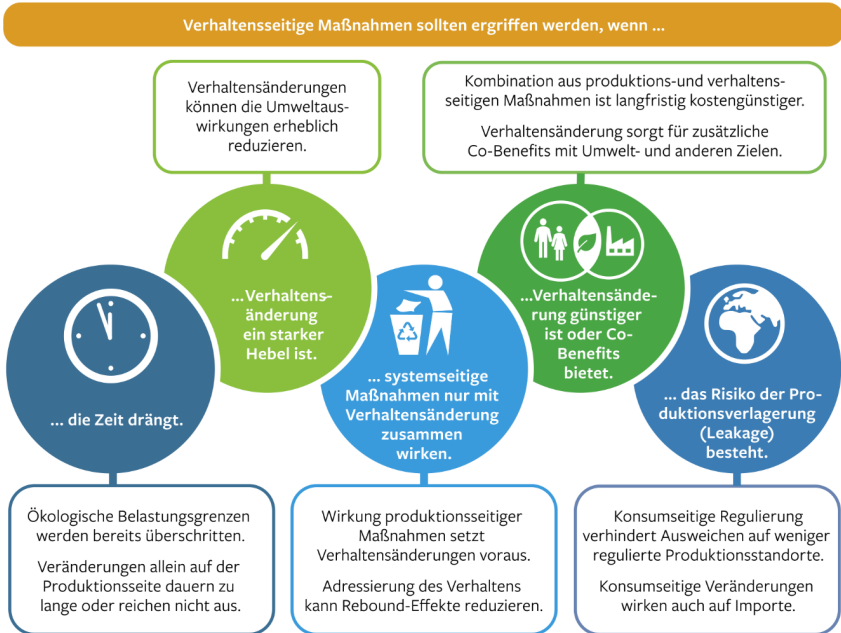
Verhaltensseitige Maßnahmen sollten ergriffen werden, wenn ...

Verhaltensänderungen können die Umweltauswirkungen erheblich reduzieren.

Kombination aus produktions-und verhaltensseitigen Maßnahmen ist langfristig kostengünstiger.

Verhaltensänderung sorgt für zusätzliche Co-Benefits mit Umwelt- und anderen Zielen.

... die Zeit drängt.

...Verhaltensänderung ein starker Hebel ist.

... systemseitige Maßnahmen nur mit Verhaltensänderung zusammen wirken.

...Verhaltensänderung günstiger ist oder Co-Benefits bietet.

... das Risiko der Produktionsverlagerung (Leakage) besteht.

Ökologische Belastungsgrenzen werden bereits überschritten.

Veränderungen allein auf der Produktionsseite dauern zu lange oder reichen nicht aus.

Wirkung produktionsseitiger Maßnahmen setzt Verhaltensänderungen voraus.

Adressierung des Verhaltens kann Rebound-Effekte reduzieren.

Konsumseitige Regulierung verhindert Ausweichen auf weniger regulierte Produktionsstandorte.

Konsumseitige Veränderungen wirken auch auf Importe.